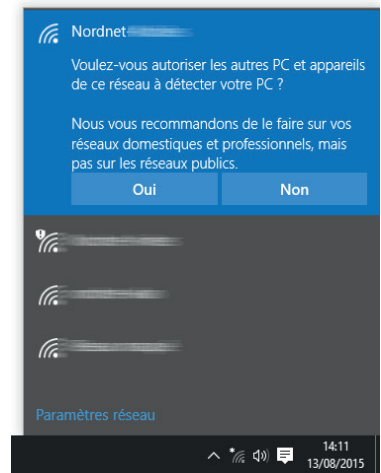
Nordnet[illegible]

Voulez-vous autoriser les autres PC et appareils de ce réseau à détecter votre PC ?

Nous vous recommandons de le faire sur vos réseaux domestiques et professionnels, mais pas sur les réseaux publics.

Oui

Non

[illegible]

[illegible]

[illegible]

Paramètres réseau

14:11
13/08/2015